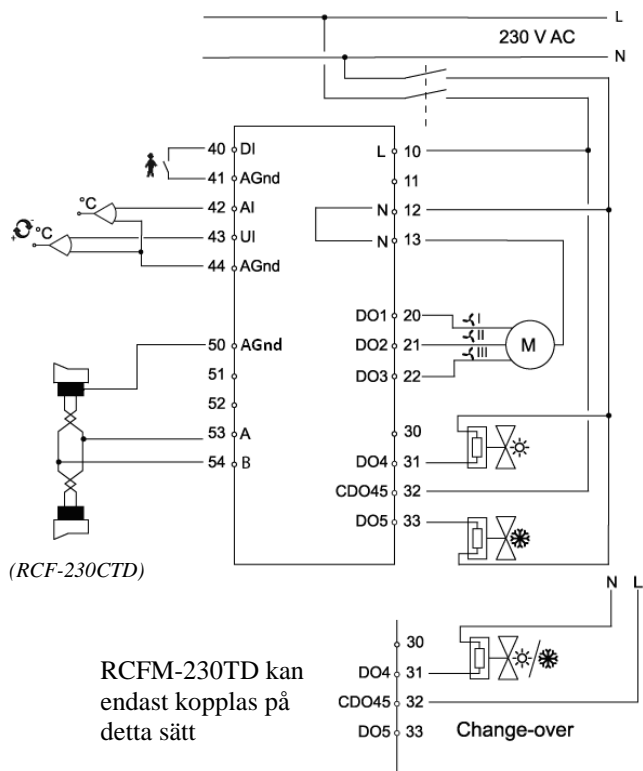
L
230 V AC
N

40 DI
41 AGnd
°C
42 AI
°C
43 UI
44 AGnd

50 AGnd
51
52
53 A
54 B

L 10
11
N 12
N 13

DO1 20
DO2 21
DO3 22
I
II
III
M

30
DO4 31
CDO45 32
DO5 33

(RCF-230CTD)

N L

30
DO4 31
CDO45 32
DO5 33
Change-over

RCFM-230TD kan endast kopplas på detta sätt